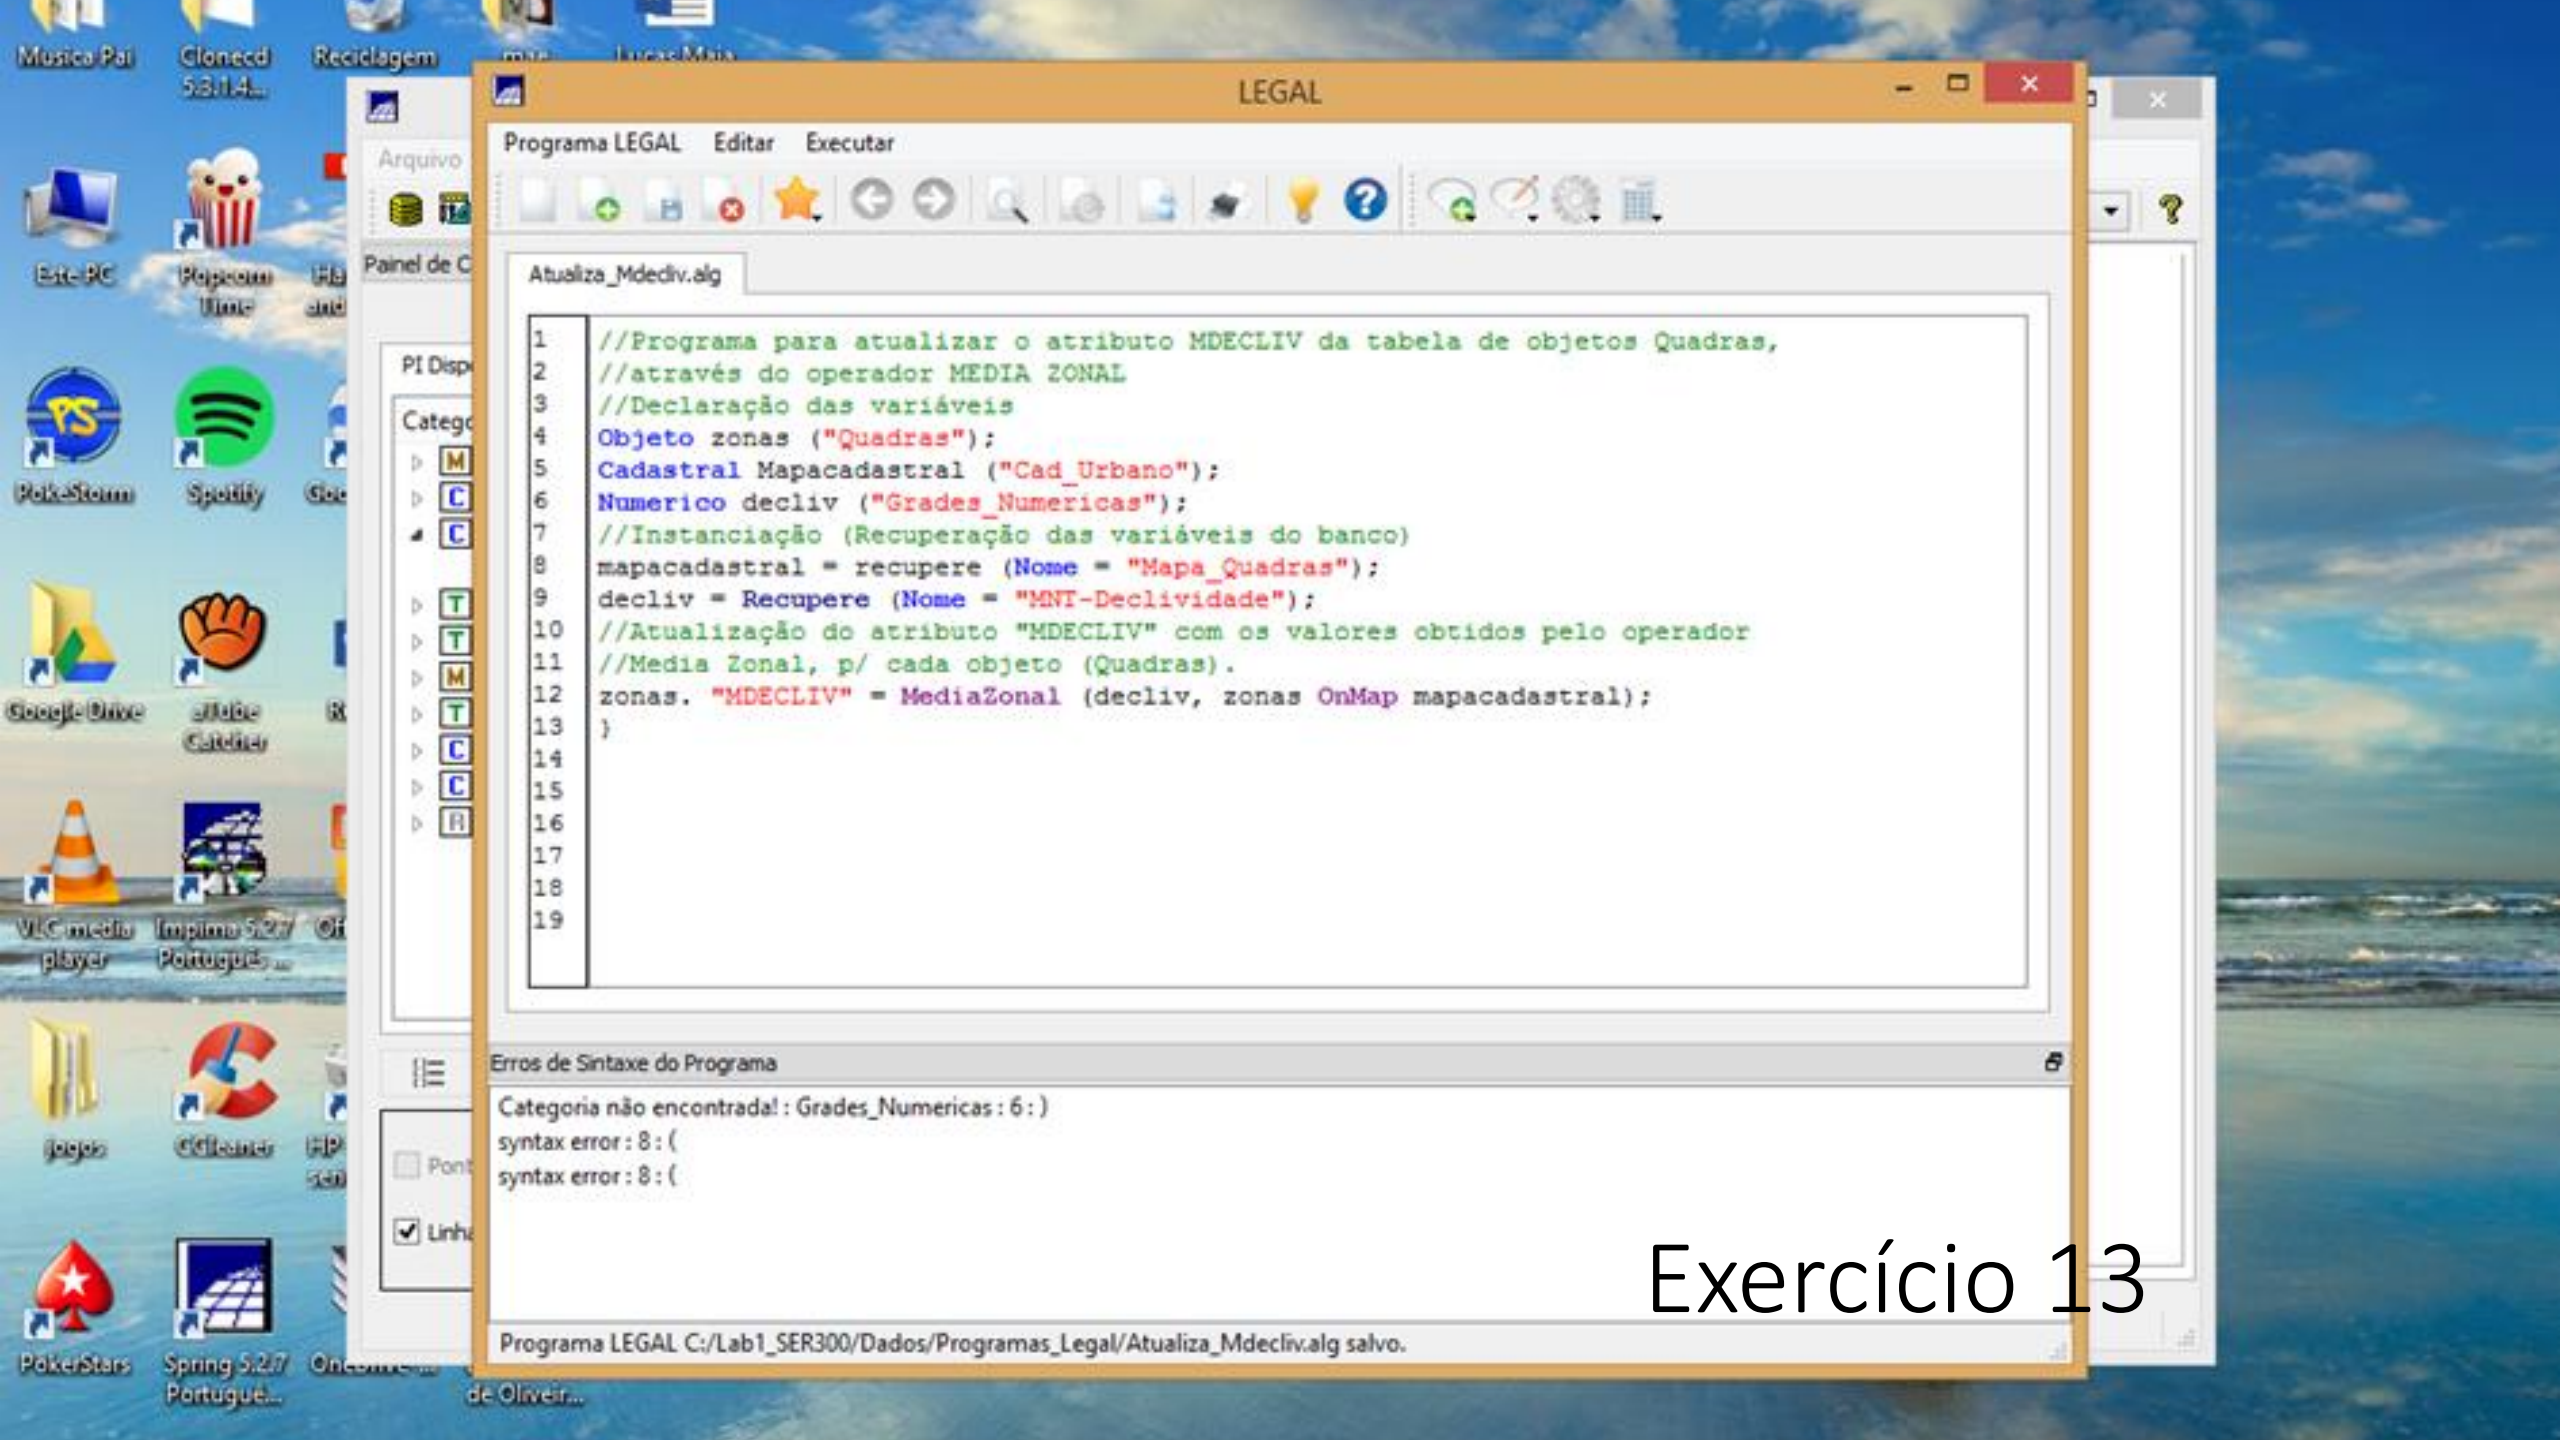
Musica Pai
Clonecd 5.3.1.4...
Reciclagem
mae
Lucas Maia

Este PC
Popcorn Time
PokeStorm
Spotify
Google Drive
aTube Catcher
VLC media player
Impima 5.2.7 Portugues...
Jogos
CCleaner
PokerStars
Spring 5.2.7 Portugue...
de Oliveir...

Arquivo
Painel de C
PI Disp
Categ

LEGAL

Programa LEGAL   Editar   Executar

Atualiza_Mdecliv.alg

1 //Programa para atualizar o atributo MDECLIV da tabela de objetos Quadras,
2 //através do operador MEDIA ZONAL
3 //Declaração das variáveis
4 Objeto zonas ("Quadras");
5 Cadastral Mapacadastral ("Cad_Urbano");
6 Numerico decliv ("Grades_Numericas");
7 //Instanciação (Recuperação das variáveis do banco)
8 mapacadastral = recupere (Nome = "Mapa_Quadras");
9 decliv = Recupere (Nome = "MNT-Declividade");
10 //Atualização do atributo "MDECLIV" com os valores obtidos pelo operador
11 //Media Zonal, p/ cada objeto (Quadras).
12 zonas. "MDECLIV" = MediaZonal (decliv, zonas OnMap mapacadastral);
13 }
14
15
16
17
18
19

Erros de Sintaxe do Programa

Categoria não encontrada! : Grades_Numericas : 6 : )
syntax error : 8 : (
syntax error : 8 : (

Exercício 13

Programa LEGAL C:/Lab1_SER300/Dados/Programas_Legal/Atualiza_Mdecliv.alg salvo.